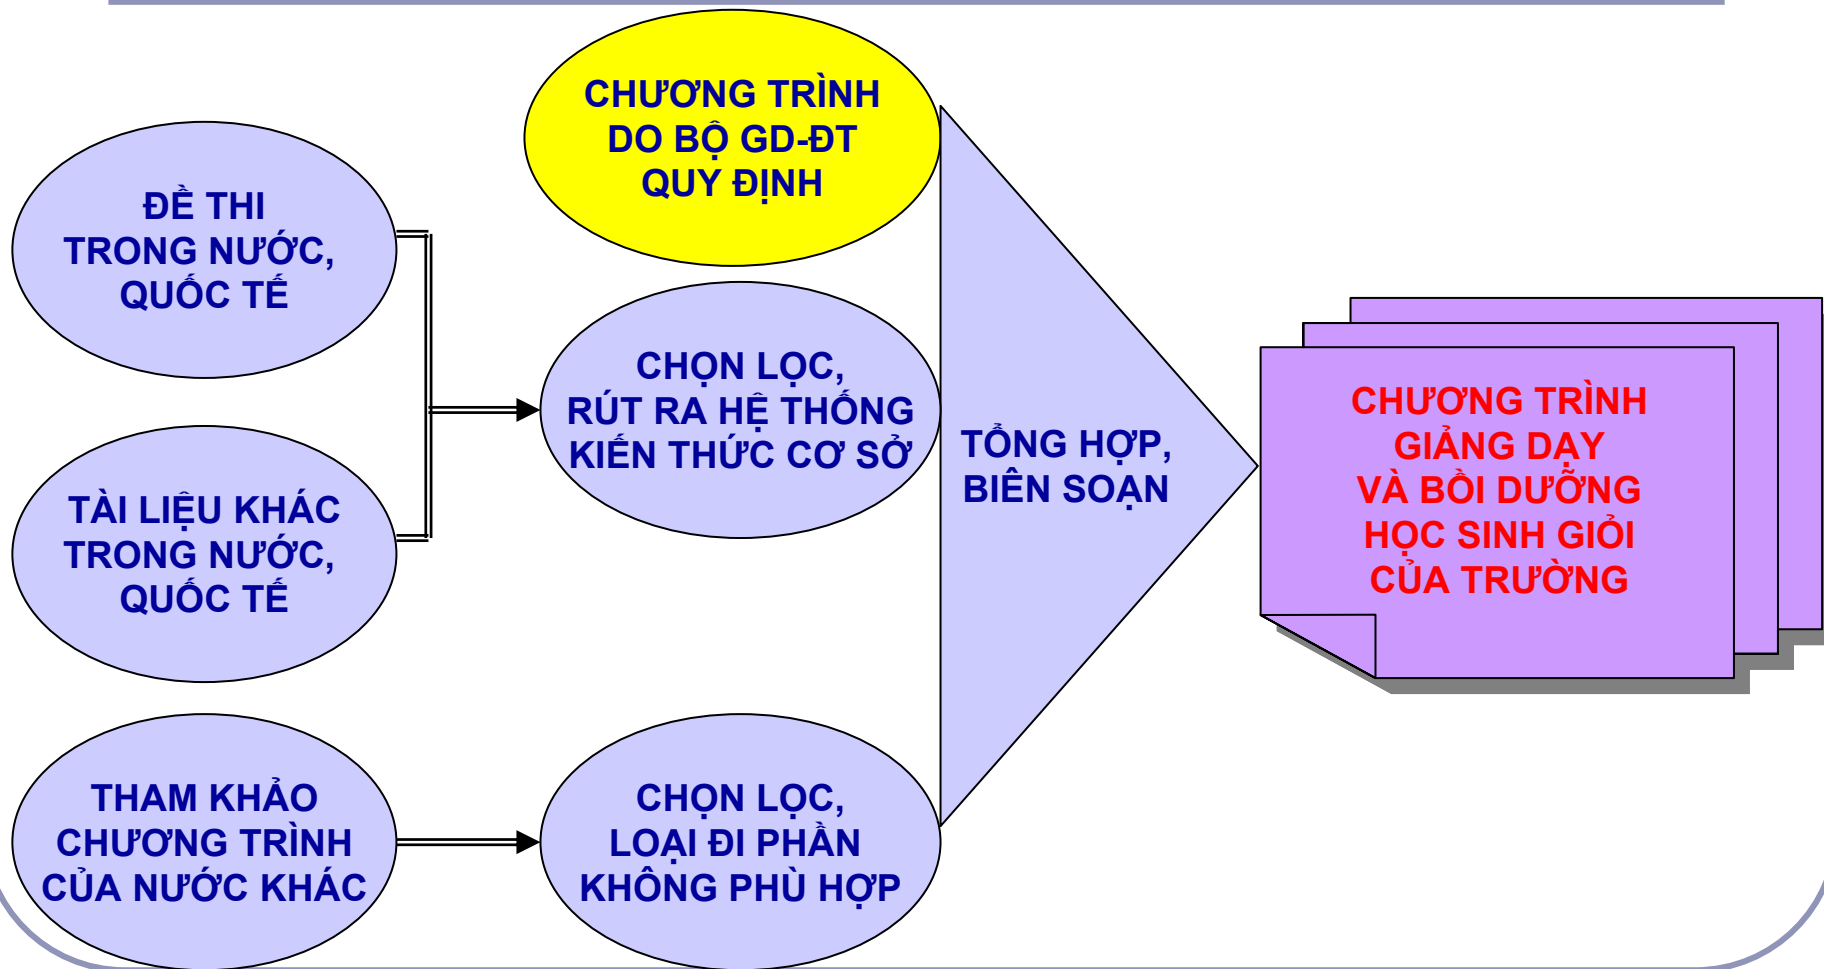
CHƯƠNG TRÌNH DO BỘ GD-ĐT QUY ĐỊNH

ĐỀ THI TRONG NƯỚC, QUỐC TẾ

TÀI LIỆU KHÁC TRONG NƯỚC, QUỐC TẾ

CHỌN LỌC, RÚT RA HỆ THỐNG KIẾN THỨC CƠ SỞ

TỔNG HỢP, BIÊN SOẠN

CHƯƠNG TRÌNH GIẢNG DẠY VÀ BỒI DƯỠNG HỌC SINH GIỎI CỦA TRƯỜNG

THAM KHẢO CHƯƠNG TRÌNH CỦA NƯỚC KHÁC

CHỌN LỌC, LOẠI ĐI PHẦN KHÔNG PHÙ HỢP